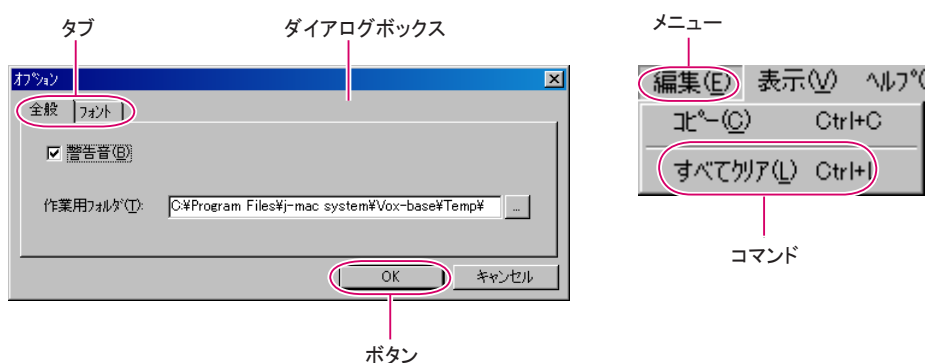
タブ

ダイアログボックス

ｵﾌﾟｼｮﾝ

全般 ﾌｫﾝﾄ

☑ 警告音(B)

作業用ﾌｫﾙﾀﾞ(T): C:¥Program Files¥j-mac system¥Vox-base¥Temp¥ ...

OK

ｷｬﾝｾﾙ

ボタン

メニュー

編集(E) 表示(V) ﾍﾙﾌﾟ(

ｺﾋﾟｰ(C) Ctrl+C

すべてｸﾘｱ(L) Ctrl+I

コマンド